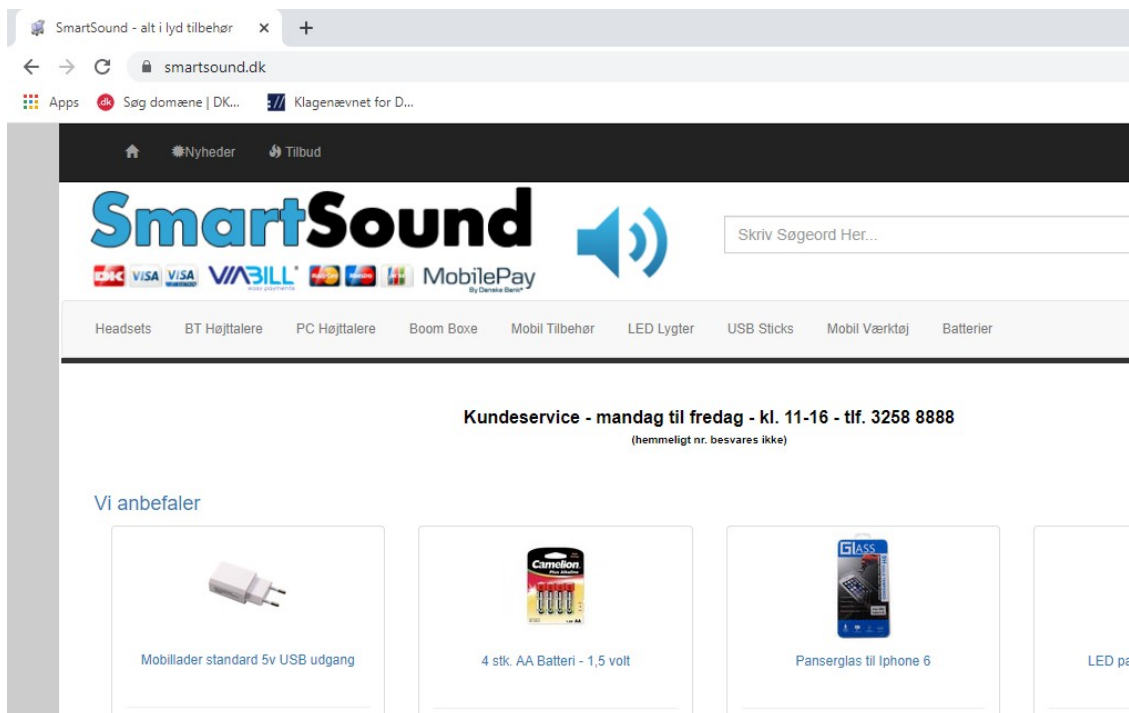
SmartSound - alt i lyd tilbehør ×
+
smartsound.dk
Apps Søg domæne | DK... Klagenævnet for D...

Nyheder Tilbud

SmartSound
DK VISA VISA VIABILL MobilePay By Danske Bank

Skriv Søgeord Her...

Headsets BT Højttalere PC Højttalere Boom Boxe Mobil Tilbehør LED Lygter USB Sticks Mobil Værktøj Batterier

Kundeservice - mandag til fredag - kl. 11-16 - tlf. 3258 8888
(hemmeligt nr. besvares ikke)

Vi anbefaler

Mobillader standard 5v USB udgang

Camelion
4 stk. AA Batteri - 1,5 volt

GLASS
Panserglas til Iphone 6

LED pa